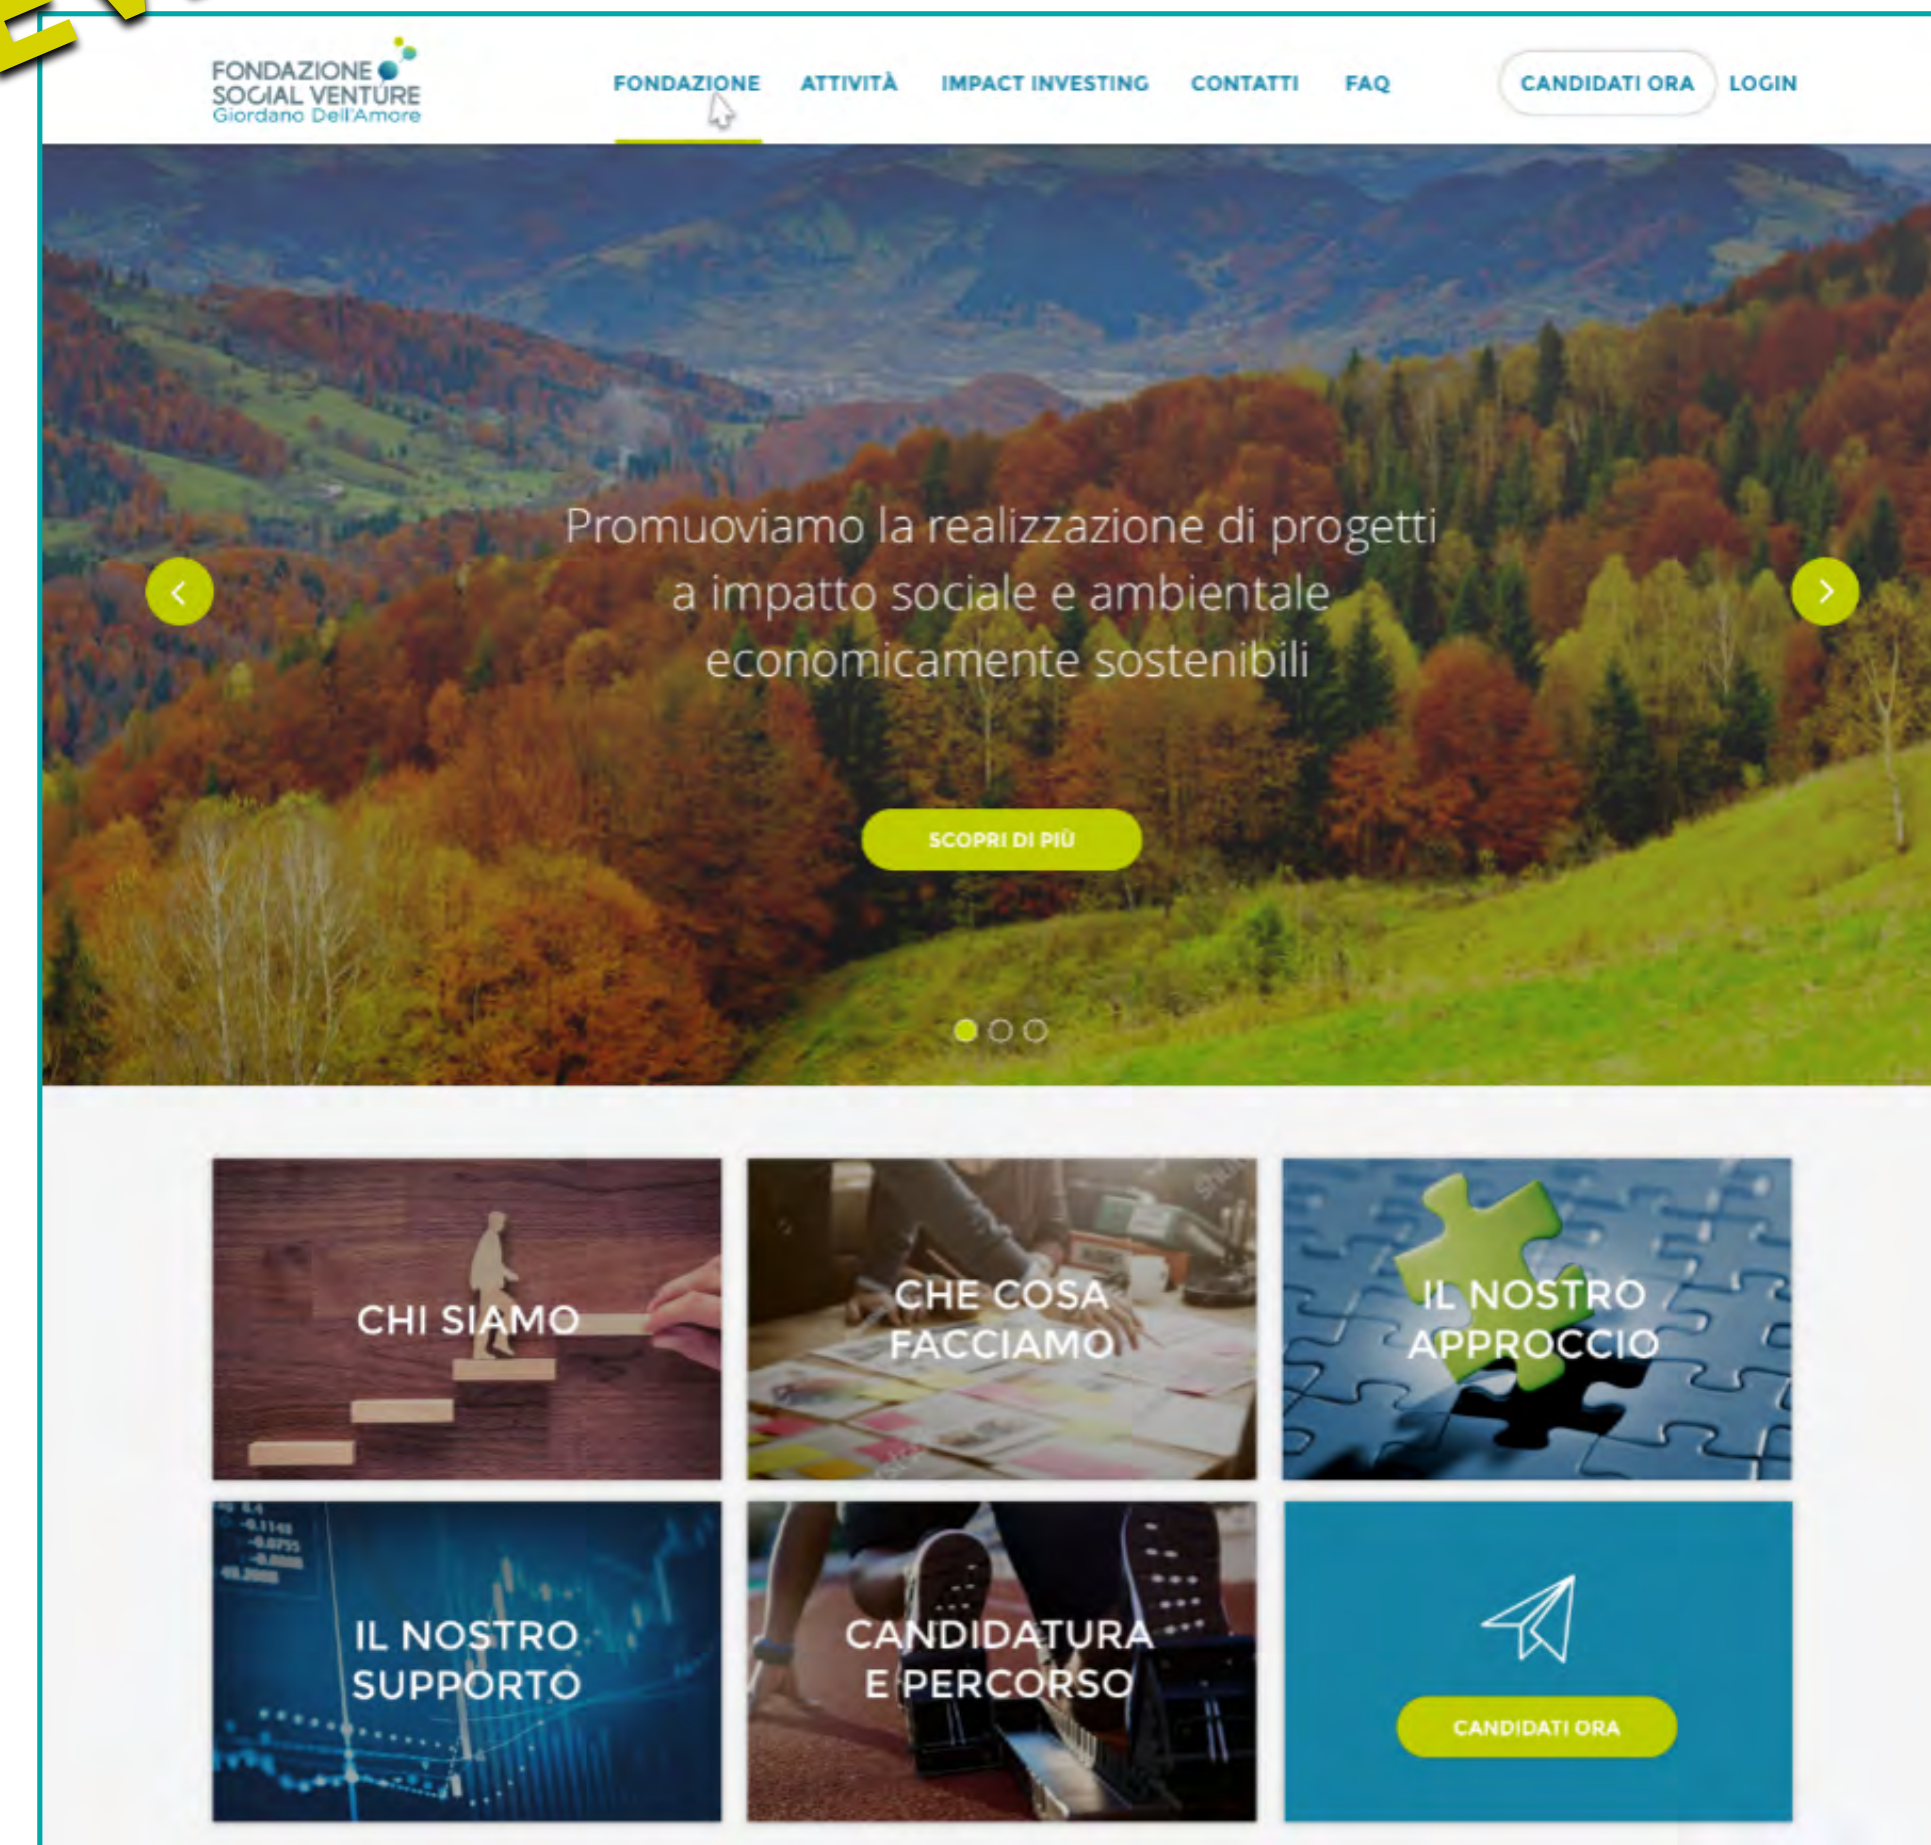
FONDAZIONE SOCIAL VENTURE
Giordano Dell'Amore

FONDAZIONE ATTIVITÀ IMPACT INVESTING CONTATTI FAQ CANDIDATI ORA LOGIN

Promuoviamo la realizzazione di progetti a impatto sociale e ambientale economicamente sostenibili

SCOPRI DI PIÙ

CHI SIAMO

CHE COSA FACCIAMO

IL NOSTRO APPROCCIO

IL NOSTRO SUPPORTO

CANDIDATURA E PERCORSO

CANDIDATI ORA